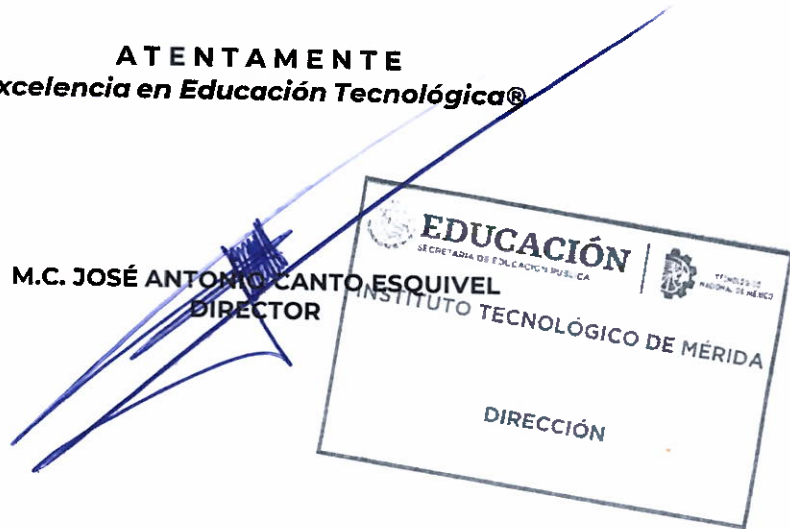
ATENTAMENTE
xcelencia en Educación Tecnológica®

M.C. JOSÉ ANTONIO CANTO ESQUIVEL
DIRECTOR

EDUCACIÓN
SECRETARÍA DE EDUCACIÓN PÚBLICA
TECNOLÓGICO NACIONAL DE MÉXICO
INSTITUTO TECNOLÓGICO DE MÉRIDA
DIRECCIÓN